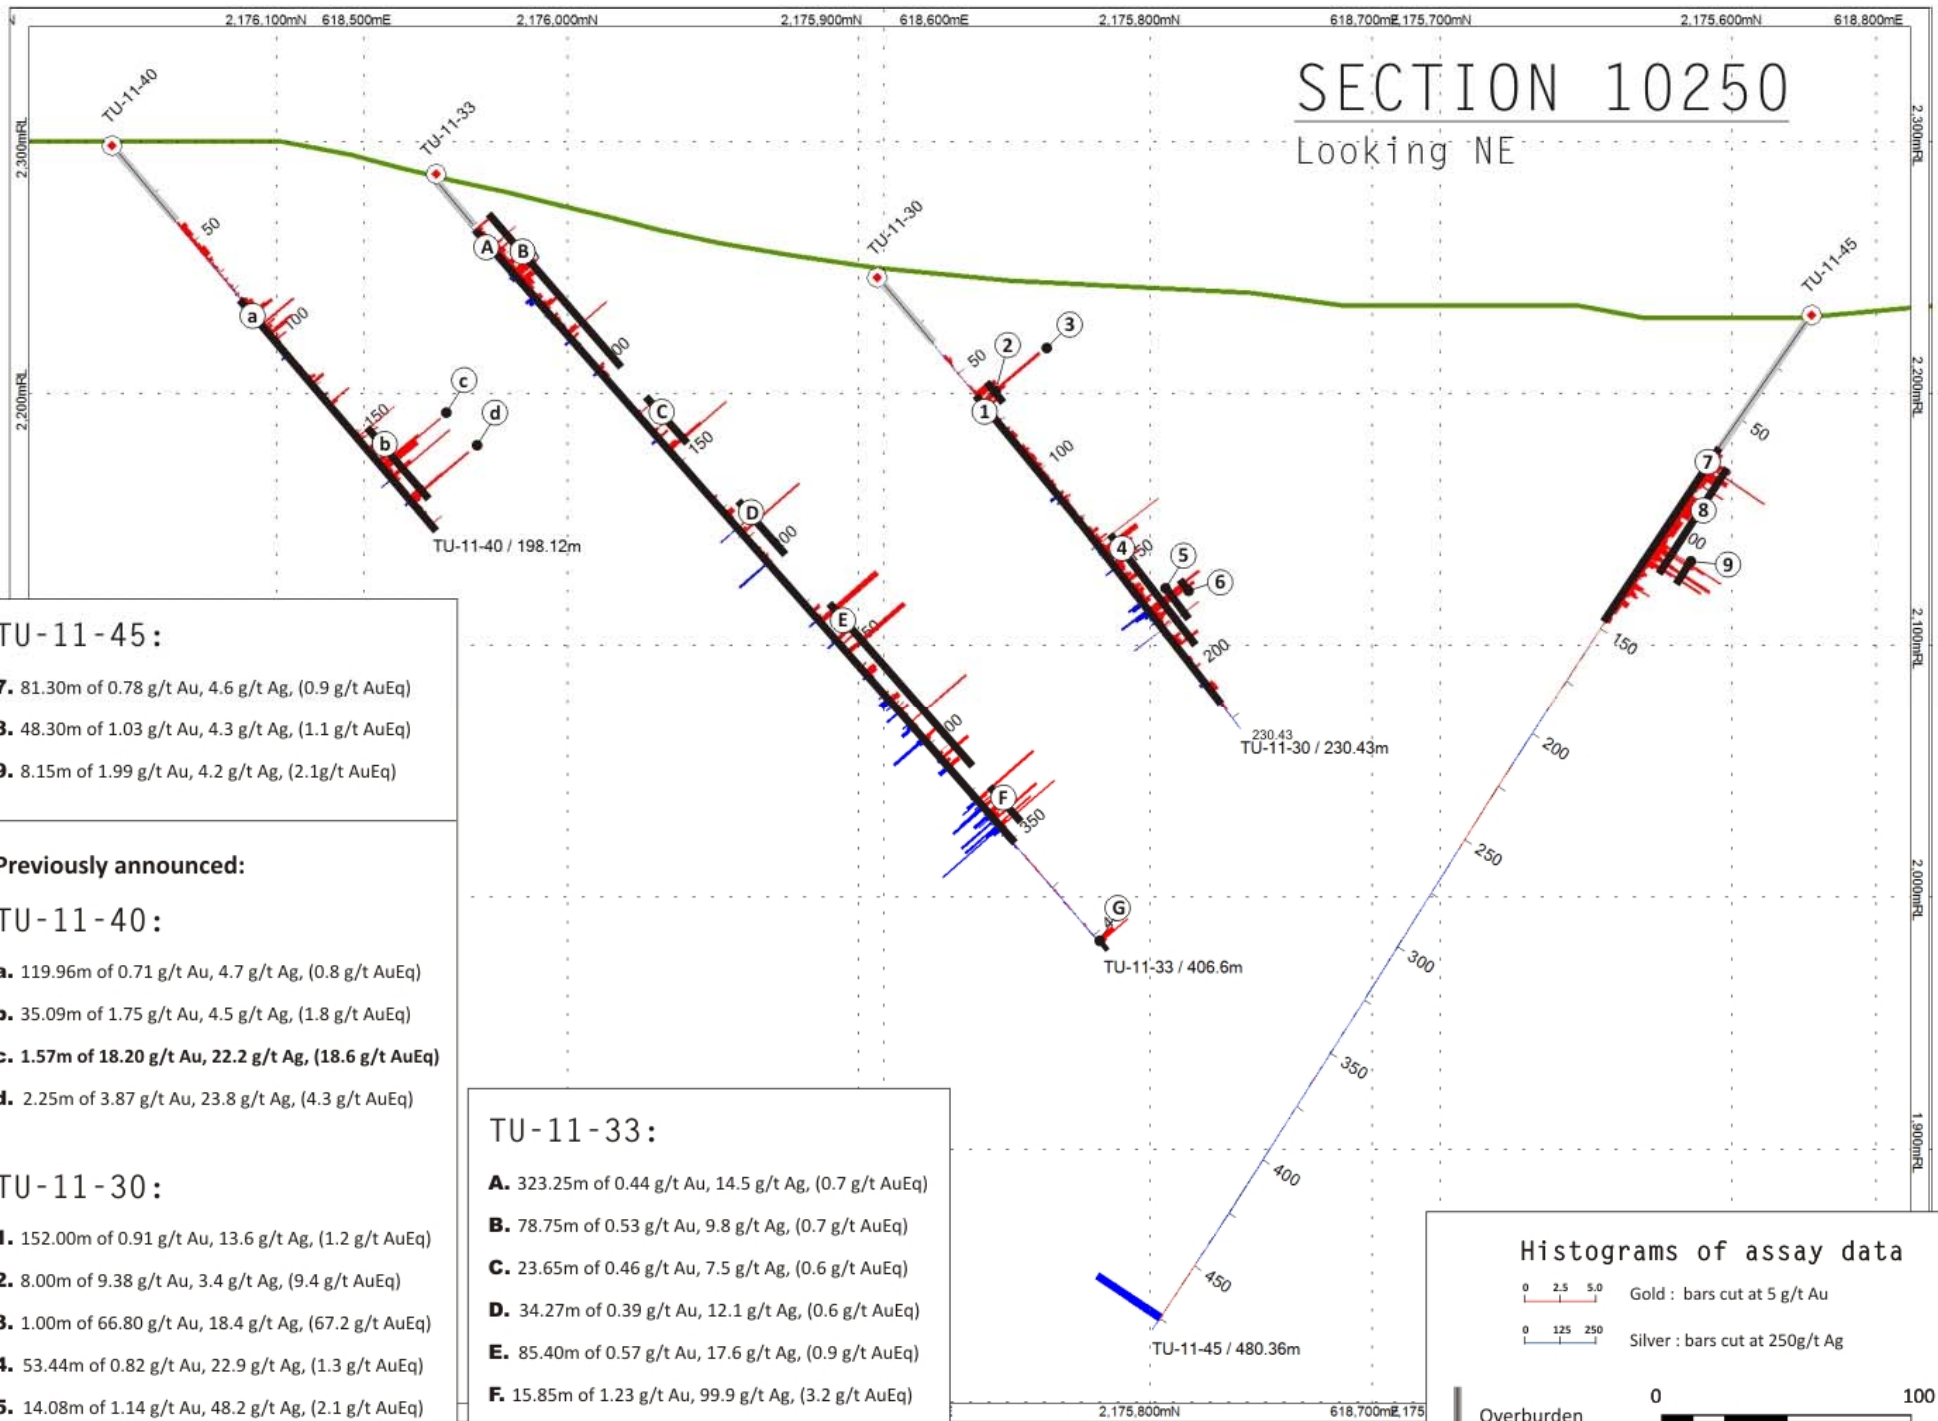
2,176,100mN 618,500mE 2,176,000mN 2,175,900mN 618,600mE 2,175,800mN 618,700mE 2,175,700mN 2,175,600mN 618,800mE

SECTION 10250
Looking NE

2,300mRL
2,200mRL
2,100mRL
2,000mRL
1,900mRL

TU-11-40
TU-11-33
TU-11-30
TU-11-45

50 100 150 200 250 300 350 400 450

a b c d
A B C D E F G
1 2 3 4 5 6 7 8 9

TU-11-40 / 198.12m
TU-11-33 / 406.6m
230.43
TU-11-30 / 230.43m
TU-11-45 / 480.36m

TU-11-45:
7. 81.30m of 0.78 g/t Au, 4.6 g/t Ag, (0.9 g/t AuEq)
8. 48.30m of 1.03 g/t Au, 4.3 g/t Ag, (1.1 g/t AuEq)
9. 8.15m of 1.99 g/t Au, 4.2 g/t Ag, (2.1g/t AuEq)

Previously announced:

TU-11-40:
a. 119.96m of 0.71 g/t Au, 4.7 g/t Ag, (0.8 g/t AuEq)
b. 35.09m of 1.75 g/t Au, 4.5 g/t Ag, (1.8 g/t AuEq)
c. 1.57m of 18.20 g/t Au, 22.2 g/t Ag, (18.6 g/t AuEq)
d. 2.25m of 3.87 g/t Au, 23.8 g/t Ag, (4.3 g/t AuEq)

TU-11-30:
1. 152.00m of 0.91 g/t Au, 13.6 g/t Ag, (1.2 g/t AuEq)
2. 8.00m of 9.38 g/t Au, 3.4 g/t Ag, (9.4 g/t AuEq)
3. 1.00m of 66.80 g/t Au, 18.4 g/t Ag, (67.2 g/t AuEq)
4. 53.44m of 0.82 g/t Au, 22.9 g/t Ag, (1.3 g/t AuEq)
5. 14.08m of 1.14 g/t Au, 48.2 g/t Ag, (2.1 g/t AuEq)

TU-11-33:
A. 323.25m of 0.44 g/t Au, 14.5 g/t Ag, (0.7 g/t AuEq)
B. 78.75m of 0.53 g/t Au, 9.8 g/t Ag, (0.7 g/t AuEq)
C. 23.65m of 0.46 g/t Au, 7.5 g/t Ag, (0.6 g/t AuEq)
D. 34.27m of 0.39 g/t Au, 12.1 g/t Ag, (0.6 g/t AuEq)
E. 85.40m of 0.57 g/t Au, 17.6 g/t Ag, (0.9 g/t AuEq)
F. 15.85m of 1.23 g/t Au, 99.9 g/t Ag, (3.2 g/t AuEq)

Histograms of assay data
0 2.5 5.0 Gold : bars cut at 5 g/t Au
0 125 250 Silver : bars cut at 250g/t Ag

Overburden
0 100
2,175,800mN 618,700mE 2,175